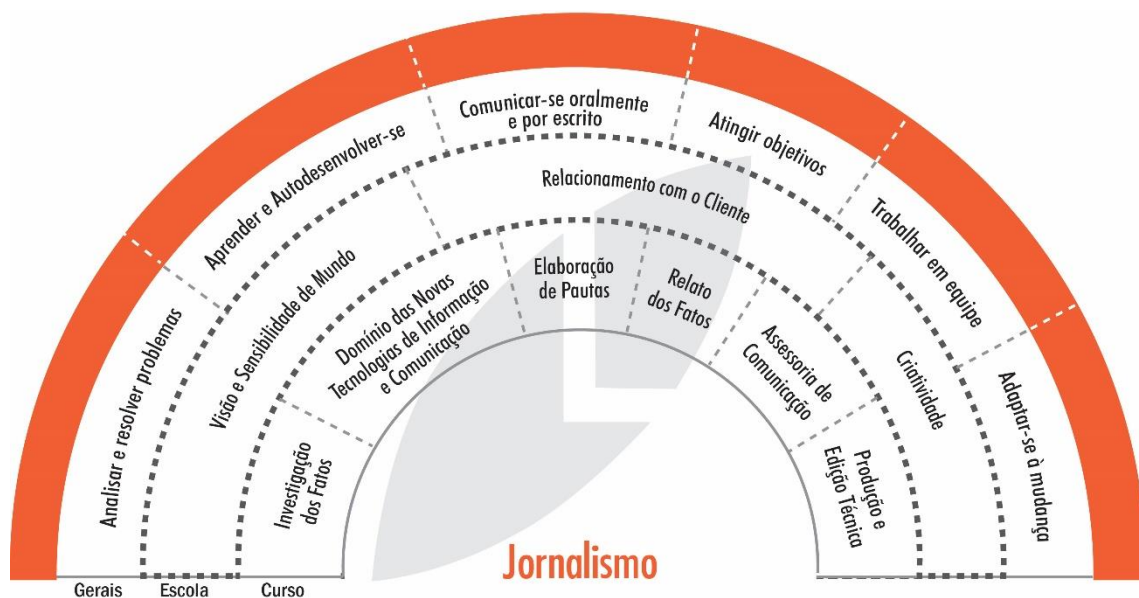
Analisar e resolver problemas

Aprender e Autodesenvolver-se

Comunicar-se oralmente e por escrito

Atingir objetivos

Trabalhar em equipe

Adaptar-se à mudança

Visão e Sensibilidade de Mundo

Relacionamento com o Cliente

Criatividade

Investigação dos Fatos

Domínio das Novas Tecnologias de Informação e Comunicação

Elaboração de Pautas

Relato dos Fatos

Assessoria de Comunicação

Produção e Edição Técnica

Jornalismo

Gerais

Escola

Curso